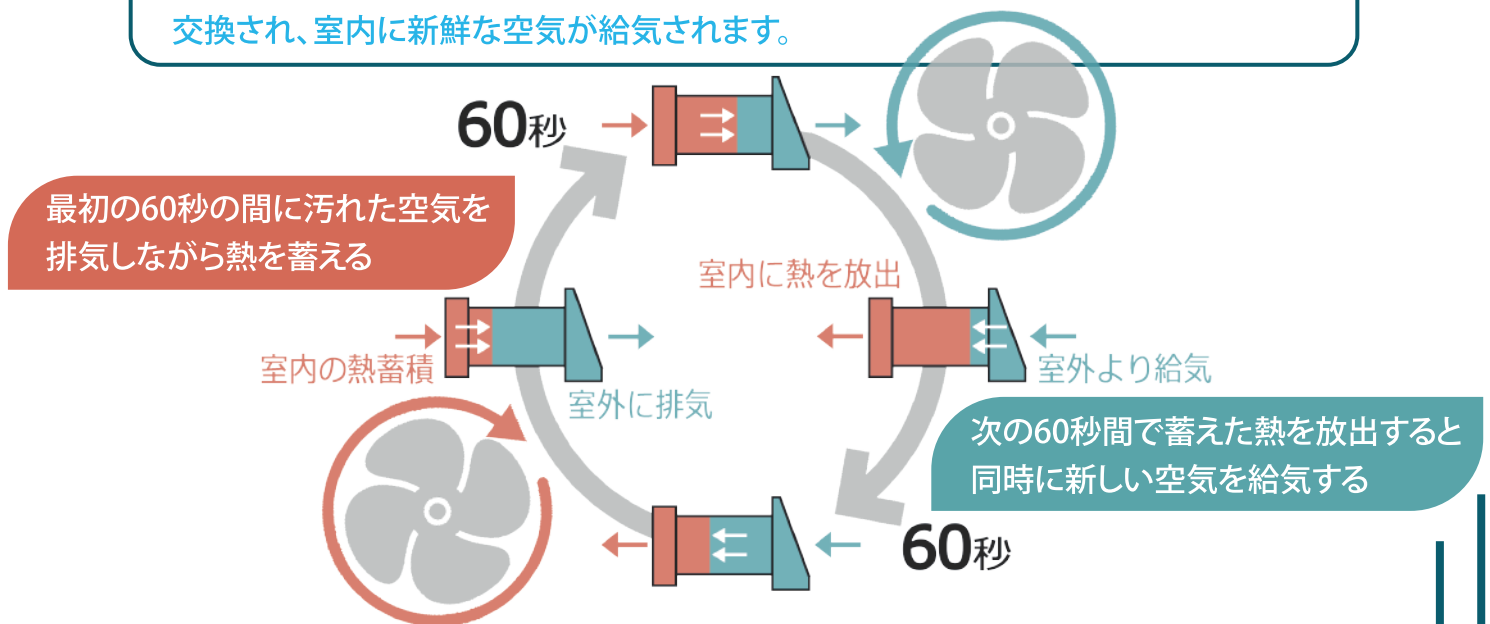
交換され、室内に新鮮な空気が給気されます。

60秒

最初の60秒の間に汚れた空気を排気しながら熱を蓄える

室内に熱を放出

室内の熱蓄積

室外に排気

室外より給気

次の60秒間で蓄えた熱を放出すると同時に新しい空気を給気する

60秒